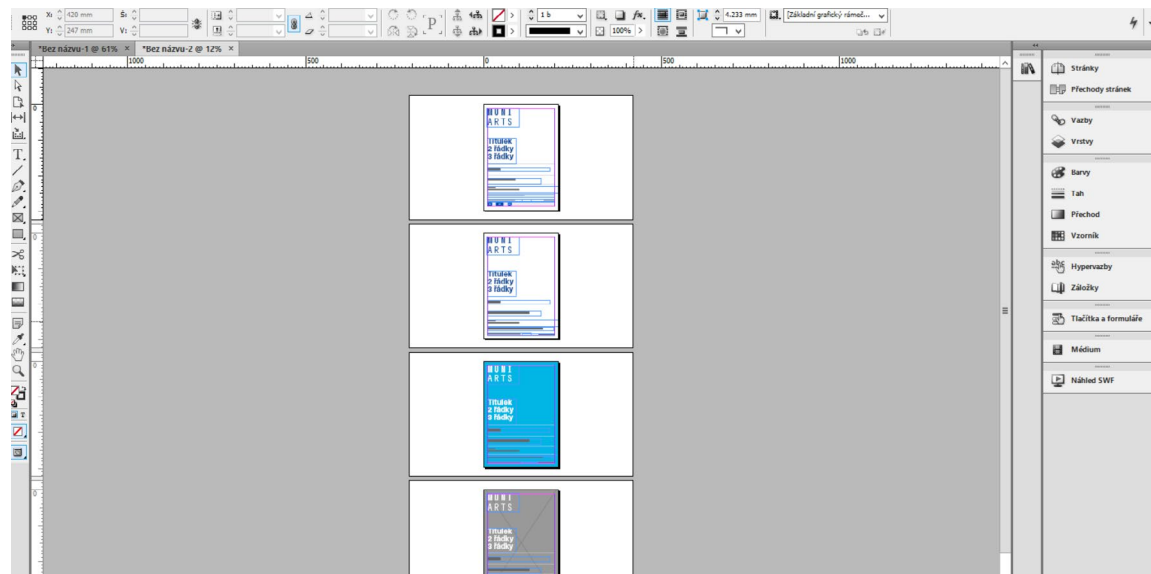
X: 420 mm
Y: 247 mm
Š:
V:
1 b
100%
4,233 mm
[Základní grafický rámeč...

*Bez názvu-1 @ 61% ×
*Bez názvu-2 @ 12% ×

1000
500
0
500
1000

MUNI
ARTS
Titulek
2 řádky
3 řádky

MUNI
ARTS
Titulek
2 řádky
3 řádky

MUNI
ARTS
Titulek
2 řádky
3 řádky

MUNI
ARTS
Titulek
2 řádky
3 řádky

Stránky
Přechody stránek
Vazby
Vrstvy
Barvy
Tah
Přechod
Vzorník
Hypervazby
Záložky
Tlačítka a formuláře
Médium
Náhled SWF